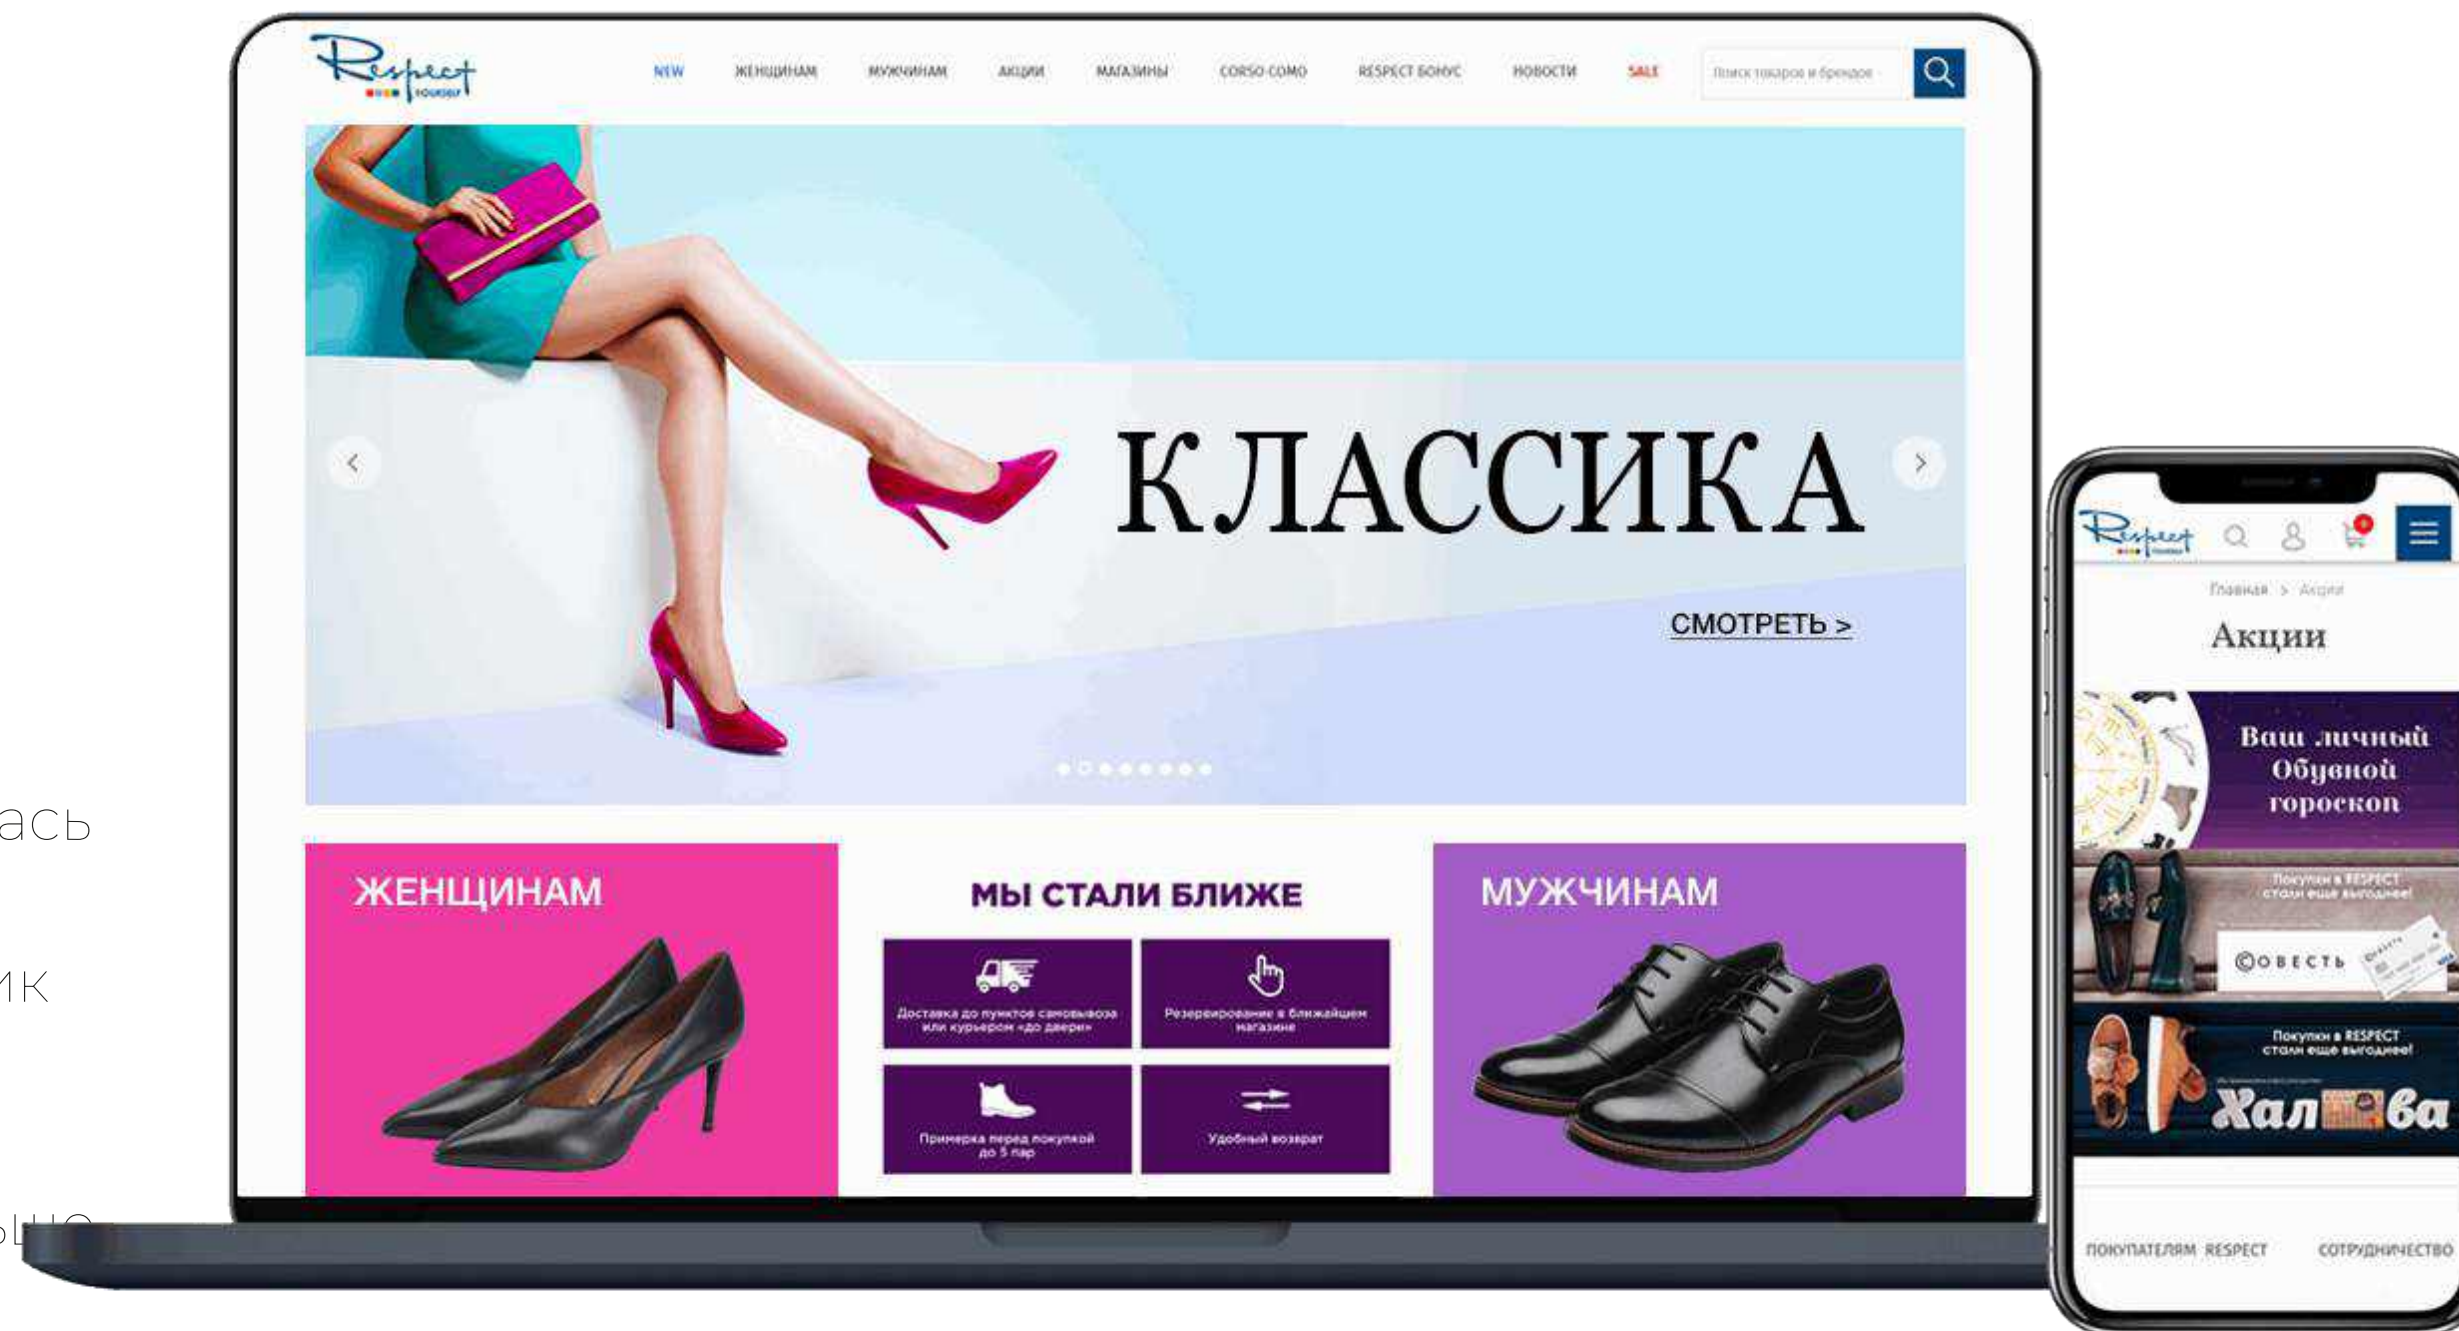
ась

ик

Respect yourself

NEW ЖЕНЩИНАМ МУЖЧИНАМ АКЦИИ МАГАЗИНЫ CORSO COMO RESPECT БОНУС НОВОСТИ SALE

Поиск товаров и брендов

КЛАССИКА

СМОТРЕТЬ >

ЖЕНЩИНАМ

МЫ СТАЛИ БЛИЖЕ

Доставка до пунктов самовывоза или курьером «до двери»

Резервирование в ближайшем магазине

Примерка перед покупкой до 5 пар

Удобный возврат

МУЖЧИНАМ

Respect yourself

Главная > Акции

Акции

Ваш личный Обувной гороскоп

Покупки в RESPECT стали еще выгоднее!

СОВЕСТЬ

Покупки в RESPECT стали еще выгоднее!

Халва

ПОКУПАТЕЛЯМ RESPECT СОТРУДНИЧЕСТВО